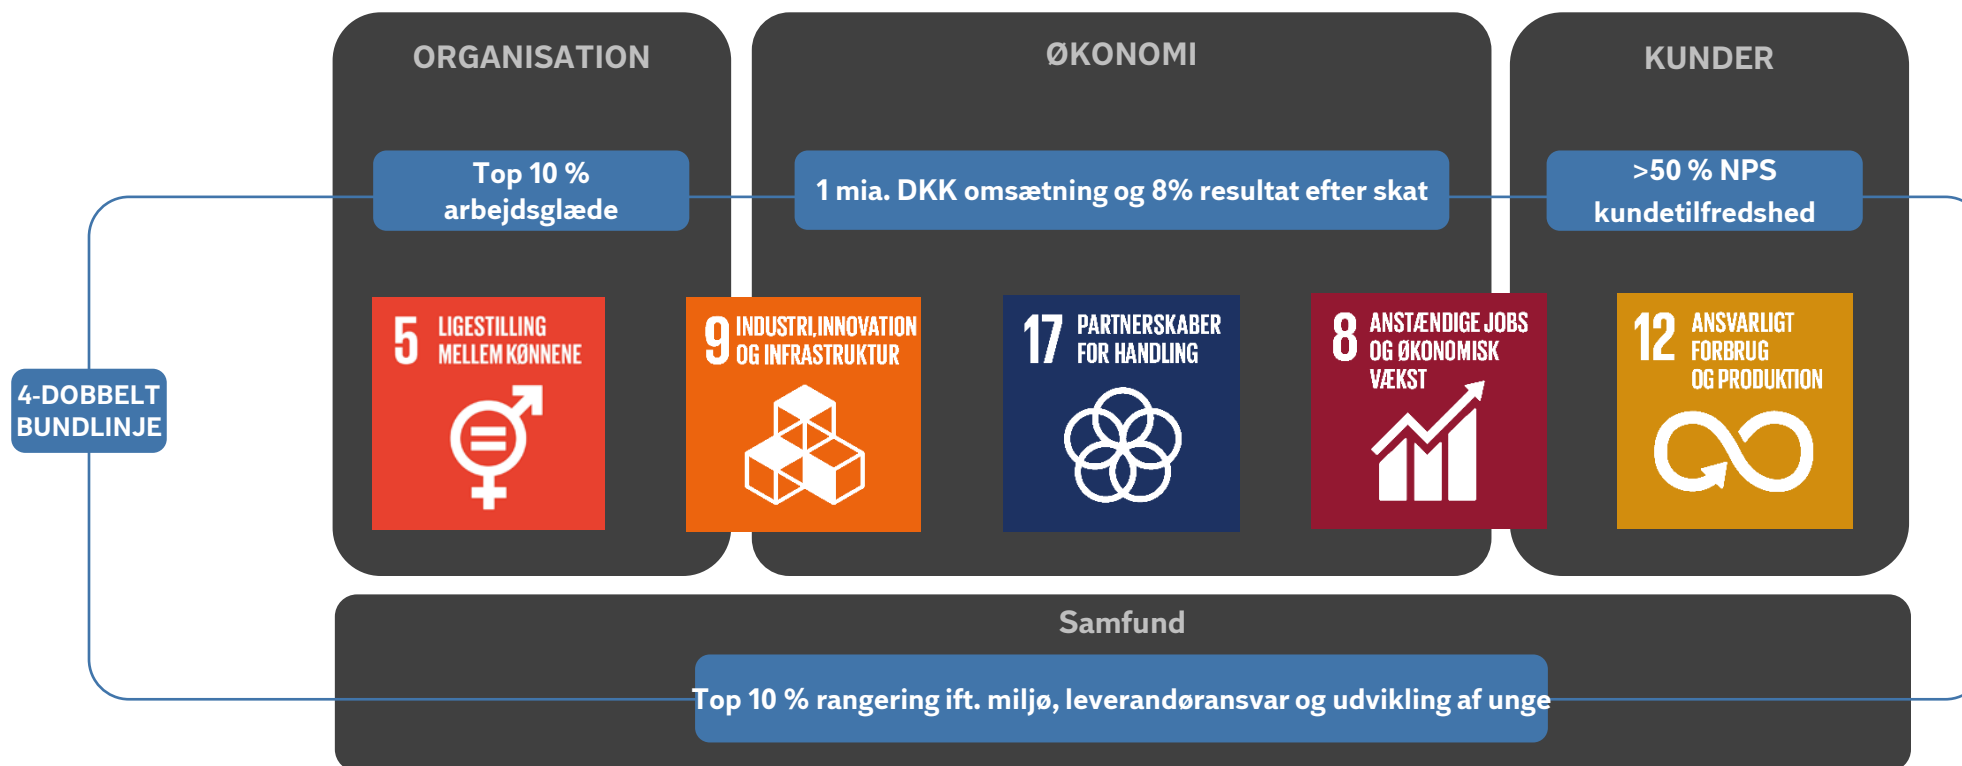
ORGANISATION

ØKONOMI

KUNDER

Top 10 % arbejdsglæde

1 mia. DKK omsætning og 8% resultat efter skat

>50 % NPS kundetilfredshed

4-DOBBELT BUNDLINJE

5 LIGESTILLING MELLEM KØNNENE

9 INDUSTRI, INNOVATION OG INFRASTRUKTUR

17 PARTNERSKABER FOR HANDLING

8 ANSTÆNDIGE JOBS OG ØKONOMISK VÆKST

12 ANSVARLIGT FORBRUG OG PRODUKTION

Samfund

Top 10 % rangering ift. miljø, leverandøransvar og udvikling af unge